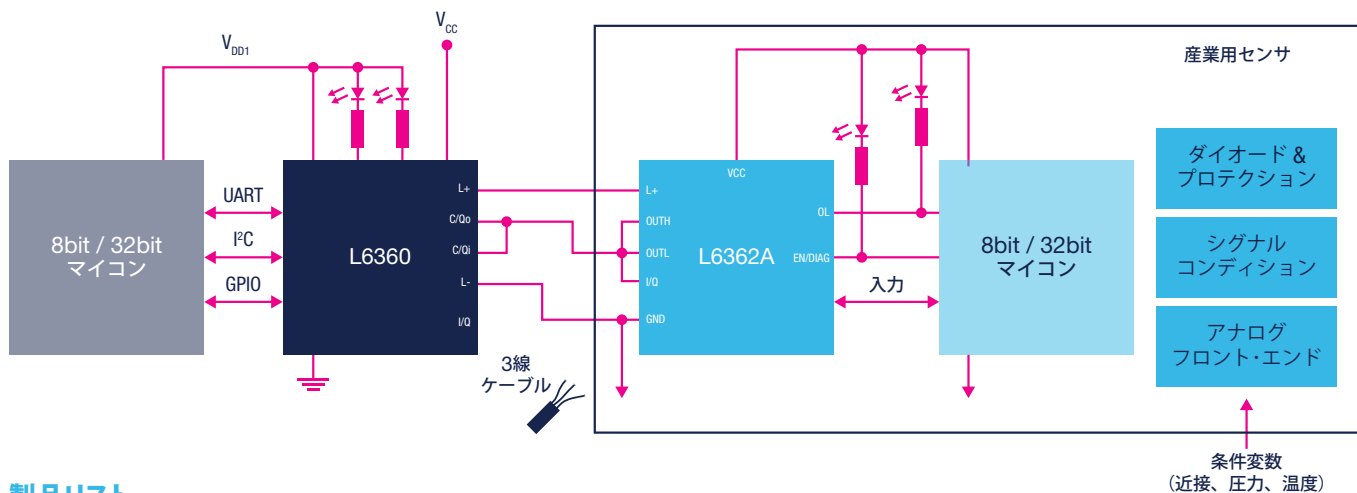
$V_{DD1}$

$V_{CC}$

産業用センサ

8bit / 32bit
マイコン

UART

I²C

GPIO

L6360

L+

C/Qo

C/Qi

L-

I/Q

L+

OUTH

OUTL

I/Q

GND

VCC

L6362A

OL

EN/DIAG

入力

8bit / 32bit
マイコン

ダイオード &
プロテクション

シグナル
コンディション

アナログ
フロント・エンド

3線
ケーブル

条件変数
（近接、圧力、温度）

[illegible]